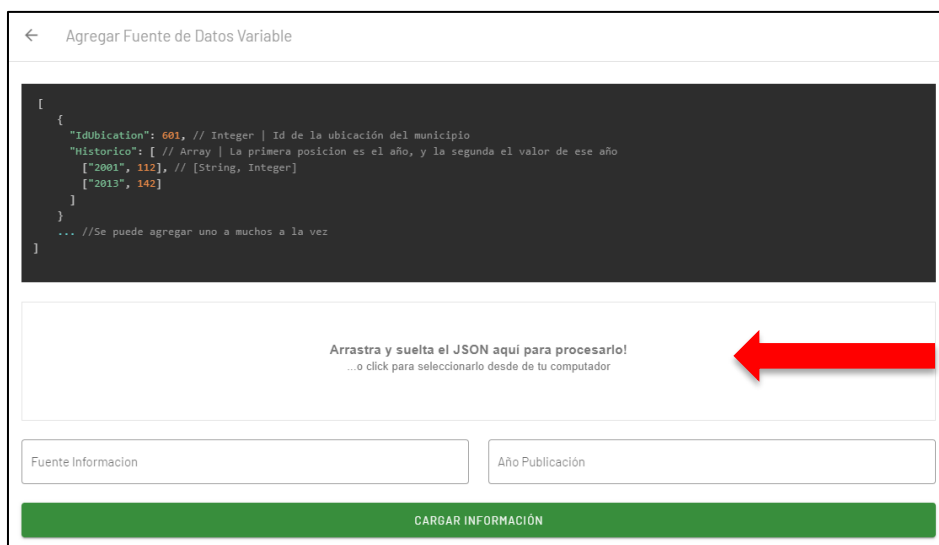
← Agregar Fuente de Datos Variable

```
[
  {
    "IdUbication": 601, // Integer | Id de la ubicación del municipio
    "Historico": [ // Array | La primera posicion es el año, y la segunda el valor de ese año
      ["2001", 112], // [String, Integer]
      ["2013", 142]
    ]
  }
  ... //Se puede agregar uno a muchos a la vez
]
```

Arrastra y suelta el JSON aquí para procesarlo!
...o click para seleccionarlo desde de tu computador

Fuente Informacion

Año Publicación

CARGAR INFORMACIÓN